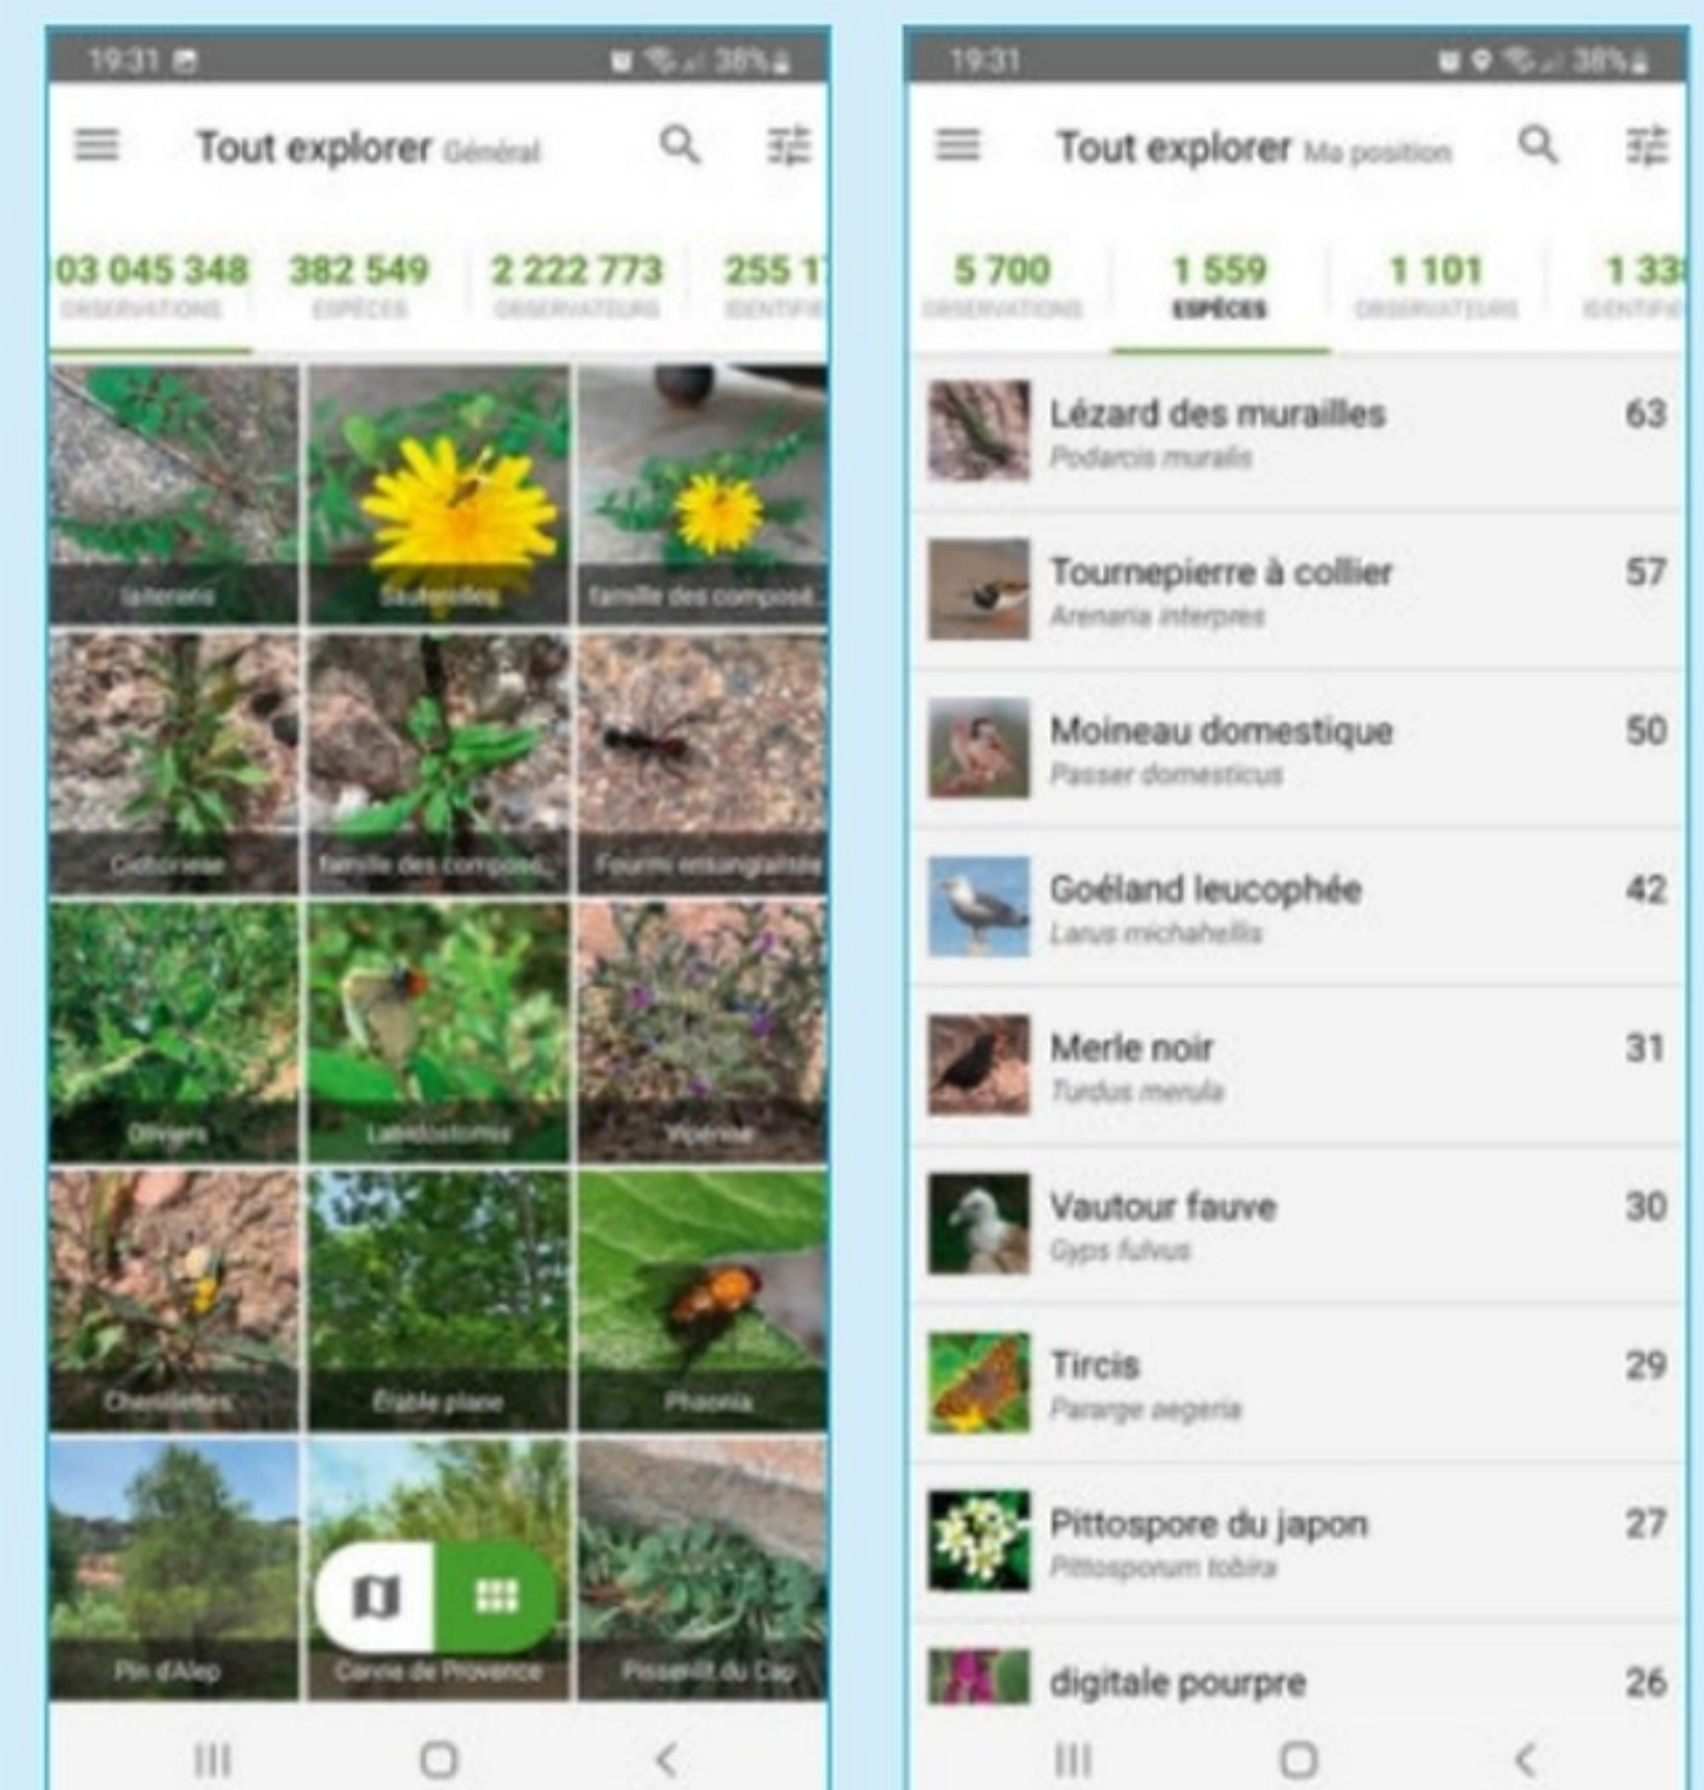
19:31 38%

Tout explorer Général

03 045 348 OBSERVATIONS | 382 549 ESPÈCES | 2 222 773 OBSERVATEURS | 255 1 IDENTIFI

Pariétaria | Scutellaires | famille des composé...
Cichorieae | famille des composé... | Fourmi ensanglantée
Orties | Lépidoptères | Vipérine
Chenillettes | Érable plane | Phaonia
Pin d'Alep | Canne de Provence | Pissenlit du Cap

19:31 38%

Tout explorer Ma position

5 700 OBSERVATIONS | 1 559 ESPÈCES | 1 101 OBSERVATEURS | 1 33 IDENTIFI

Lézard des murailles
Podarcis muralis
63

Tournepierre à collier
Arenaria interpres
57

Moineau domestique
Passer domesticus
50

Goéland leucophée
Larus michahellis
42

Merle noir
Turdus merula
31

Vautour fauve
Gyps fulvus
30

Tircis
Pararge aegeria
29

Pittospore du japon
Pittosporum tobira
27

digitale pourpre
26